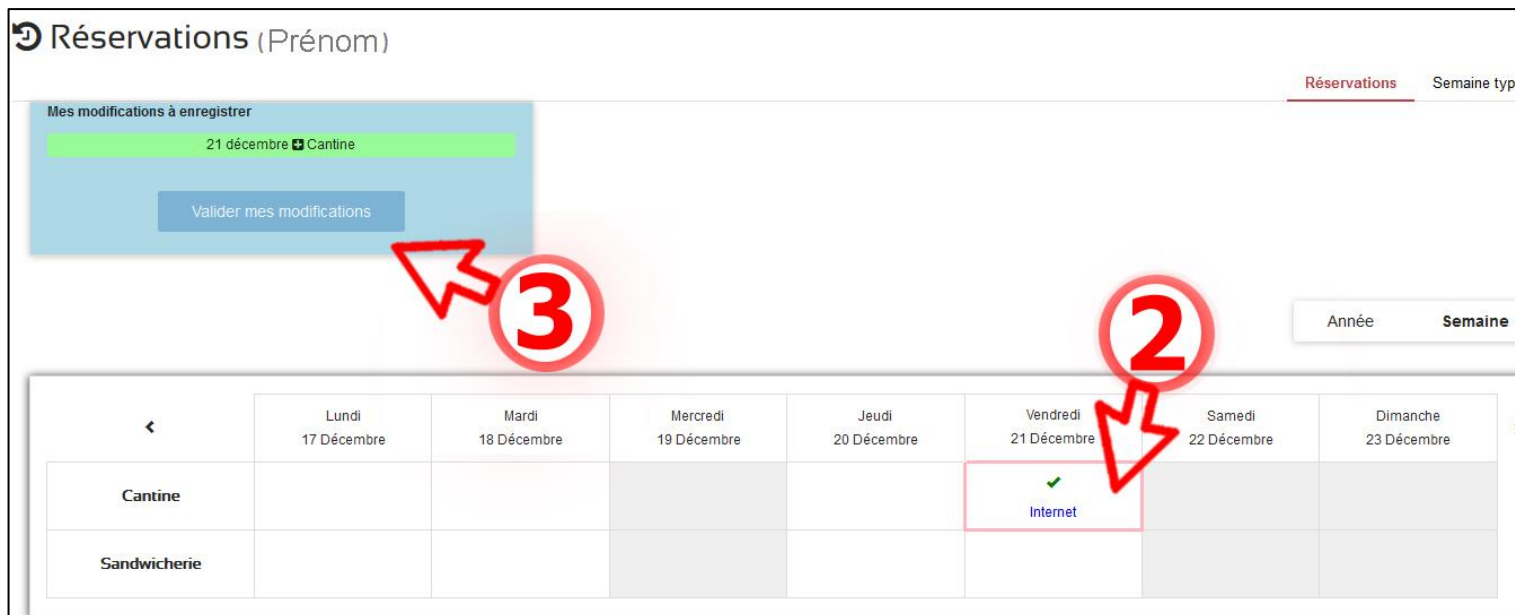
Réservations (Prénom)

Réservations Semaine typ

Mes modifications à enregistrer

21 décembre + Cantine

Valider mes modifications

3

2

Année Semaine

| < | Lundi 17 Décembre | Mardi 18 Décembre | Mercredi 19 Décembre | Jeudi 20 Décembre | Vendredi 21 Décembre | Samedi 22 Décembre | Dimanche 23 Décembre |
|---|---|---|---|---|---|---|---|
| Cantine | | | | | ✔ Internet | | |
| Sandwicherie | | | | | | | |